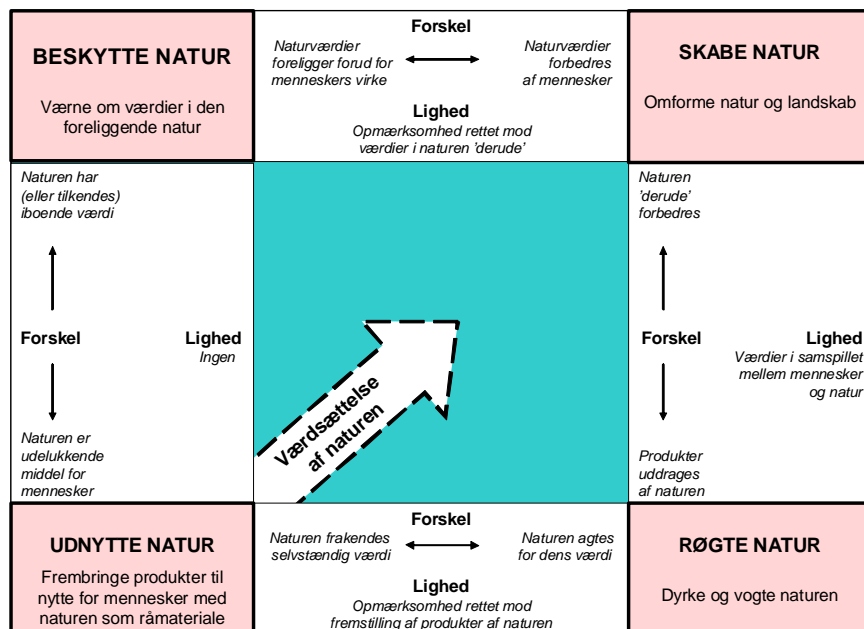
BESKYTTE NATUR

Værne om værdier i den foreliggende natur

Forskel

Naturværdier foreligger forud for menneskers virke

Naturværdier forbedres af mennesker

Lighed

Opmærksomhed rettet mod værdier i naturen 'derude'

SKABE NATUR

Omforme natur og landskab

Naturen har (eller tilkendes) iboende værdi

Forskel

Lighed
Ingen

Naturen er udelukkende middel for mennesker

Værdsættelse af naturen

Naturen 'derude' forbedres

Forskel

Lighed
Værdier i samspillet mellem mennesker og natur

Produkter uddrages af naturen

UDNYTTE NATUR

Frembringe produkter til nytte for mennesker med naturen som råmateriale

Forskel

Naturen frakendes selvstændig værdi

Naturen agtes for dens værdi

Lighed

Opmærksomhed rettet mod fremstilling af produkter af naturen

RØGTE NATUR

Dyrke og vogte naturen